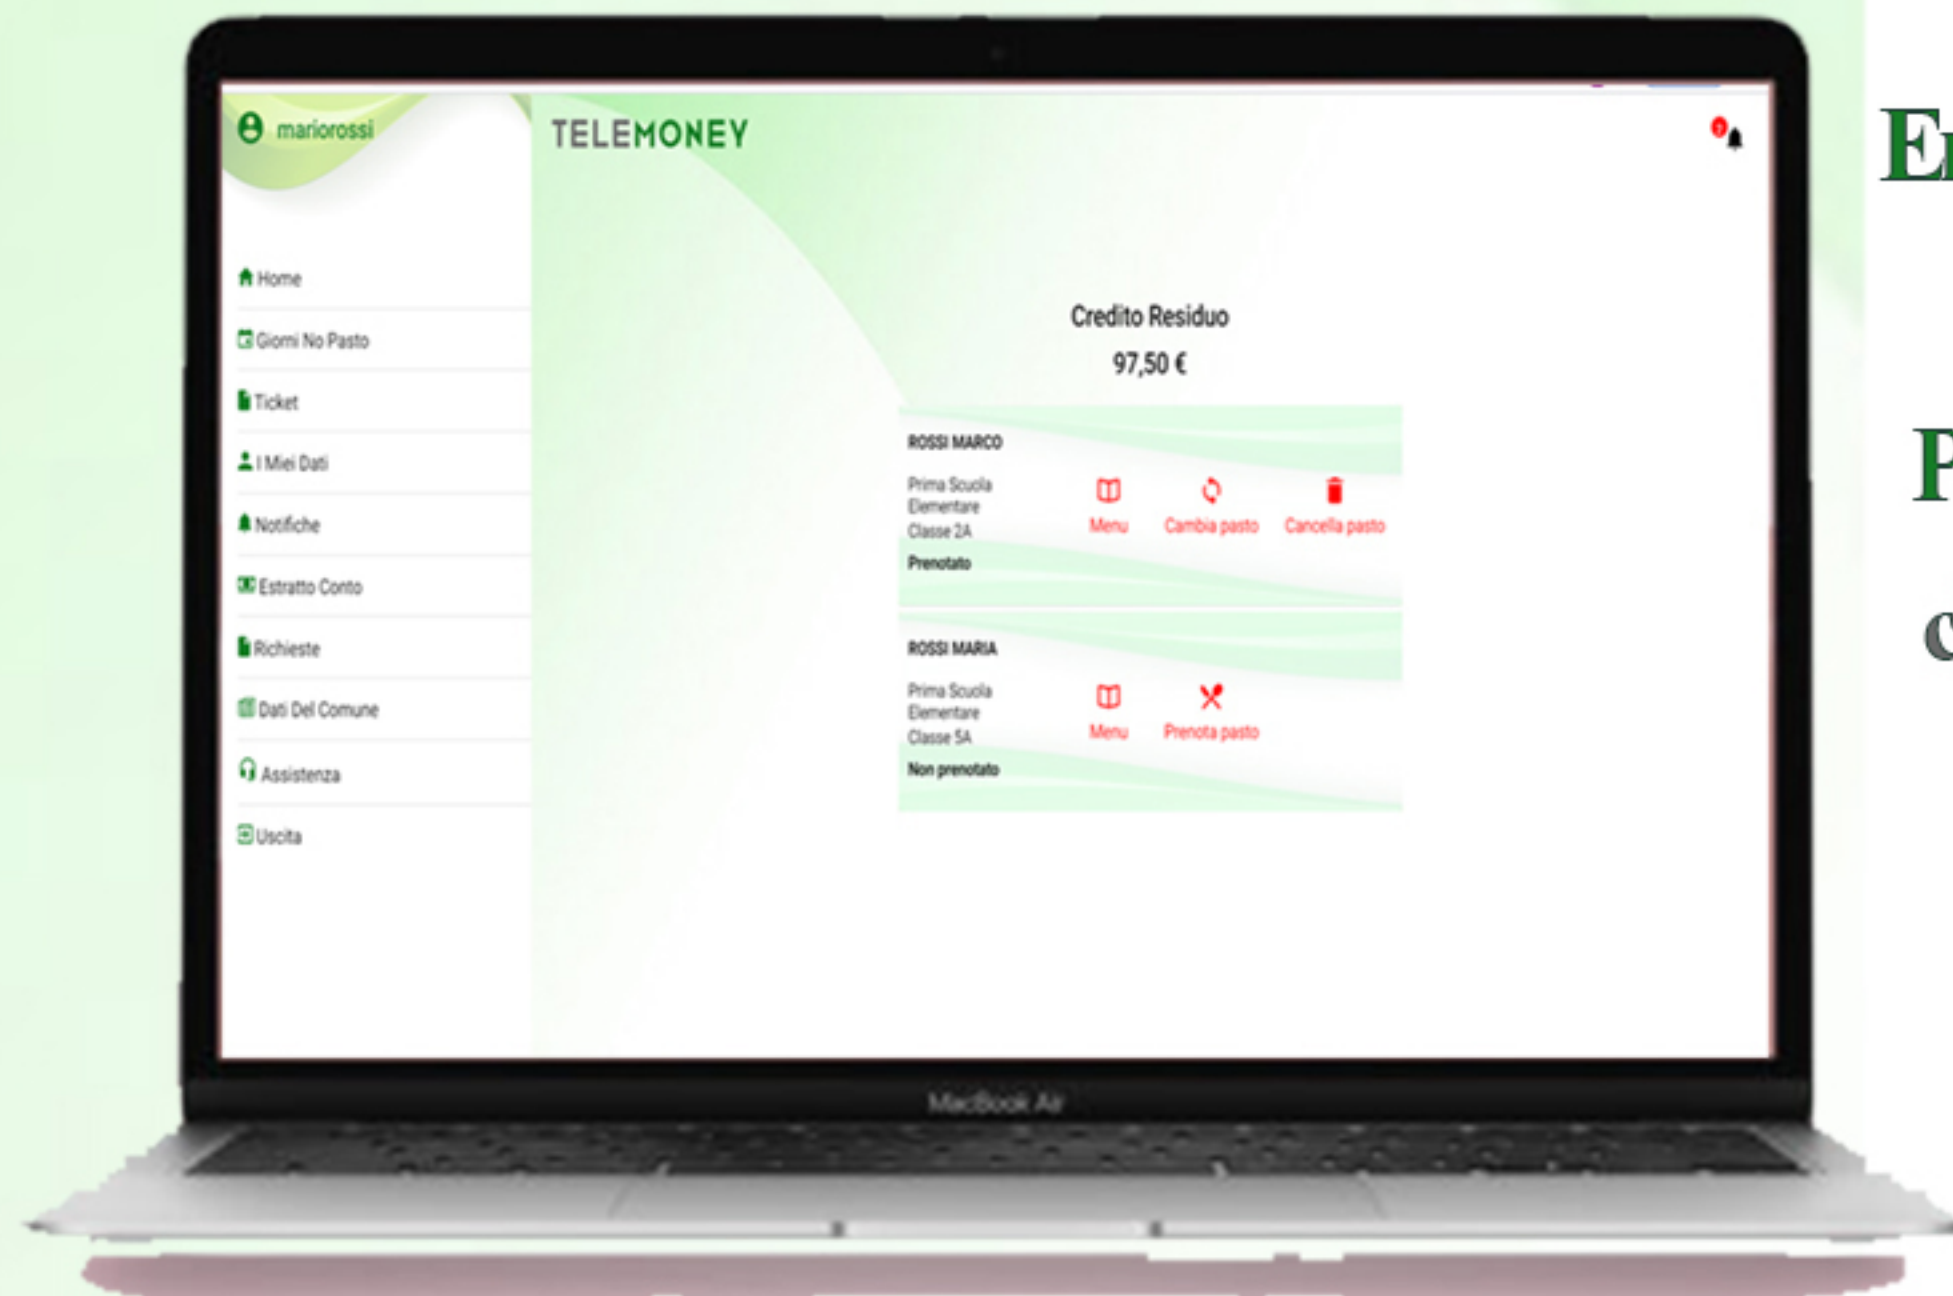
mariorossi

TELEMONEY

0

Home
Giorni No Pasto
Ticket
I Miei Dati
Notifiche
Estratto Conto
Richieste
Dati Del Comune
Assistenza
Uscita

Credito Residuo
97,50 €

ROSSI MARCO
Prima Scuola Elementare Classe 2A
Prenotato
Menu
Cambia pasto
Cancella pasto

ROSSI MARIA
Prima Scuola Elementare Classe 5A
Non prenotato
Menu
Prenota pasto

MacBook Air

E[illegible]
P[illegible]
c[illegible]